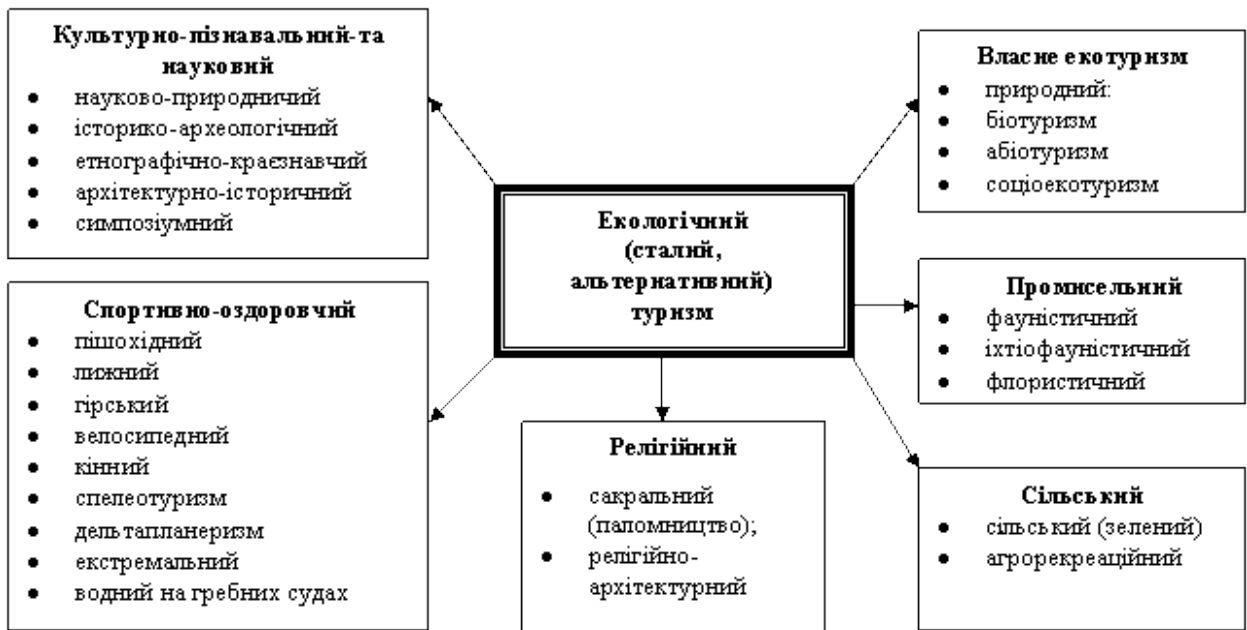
Культурно-пізнавальний-та науковий
- науково-природничий
- історико-археологічний
- етнографічно-краєзнавчий
- архітектурно-історичний
- симпозіумний

Спортивно-оздоровчий
- пішохідний
- лижний
- гірський
- велосипедний
- кінний
- спелеотуризм
- дельтапланеризм
- екстремальний
- водний на гребних судах

Екологічний (сталий, альтернативний) туризм

Релігійний
- сакральний (паломництво);
- релігійно-архітектурний

Власне екотуризм
- природний:
- біотуризм
- абіотуризм
- соціоекотуризм

Промисельний
- фауністичний
- іхтіофауністичний
- флористичний

Сільський
- сільський (зелений)
- агрорекреаційний